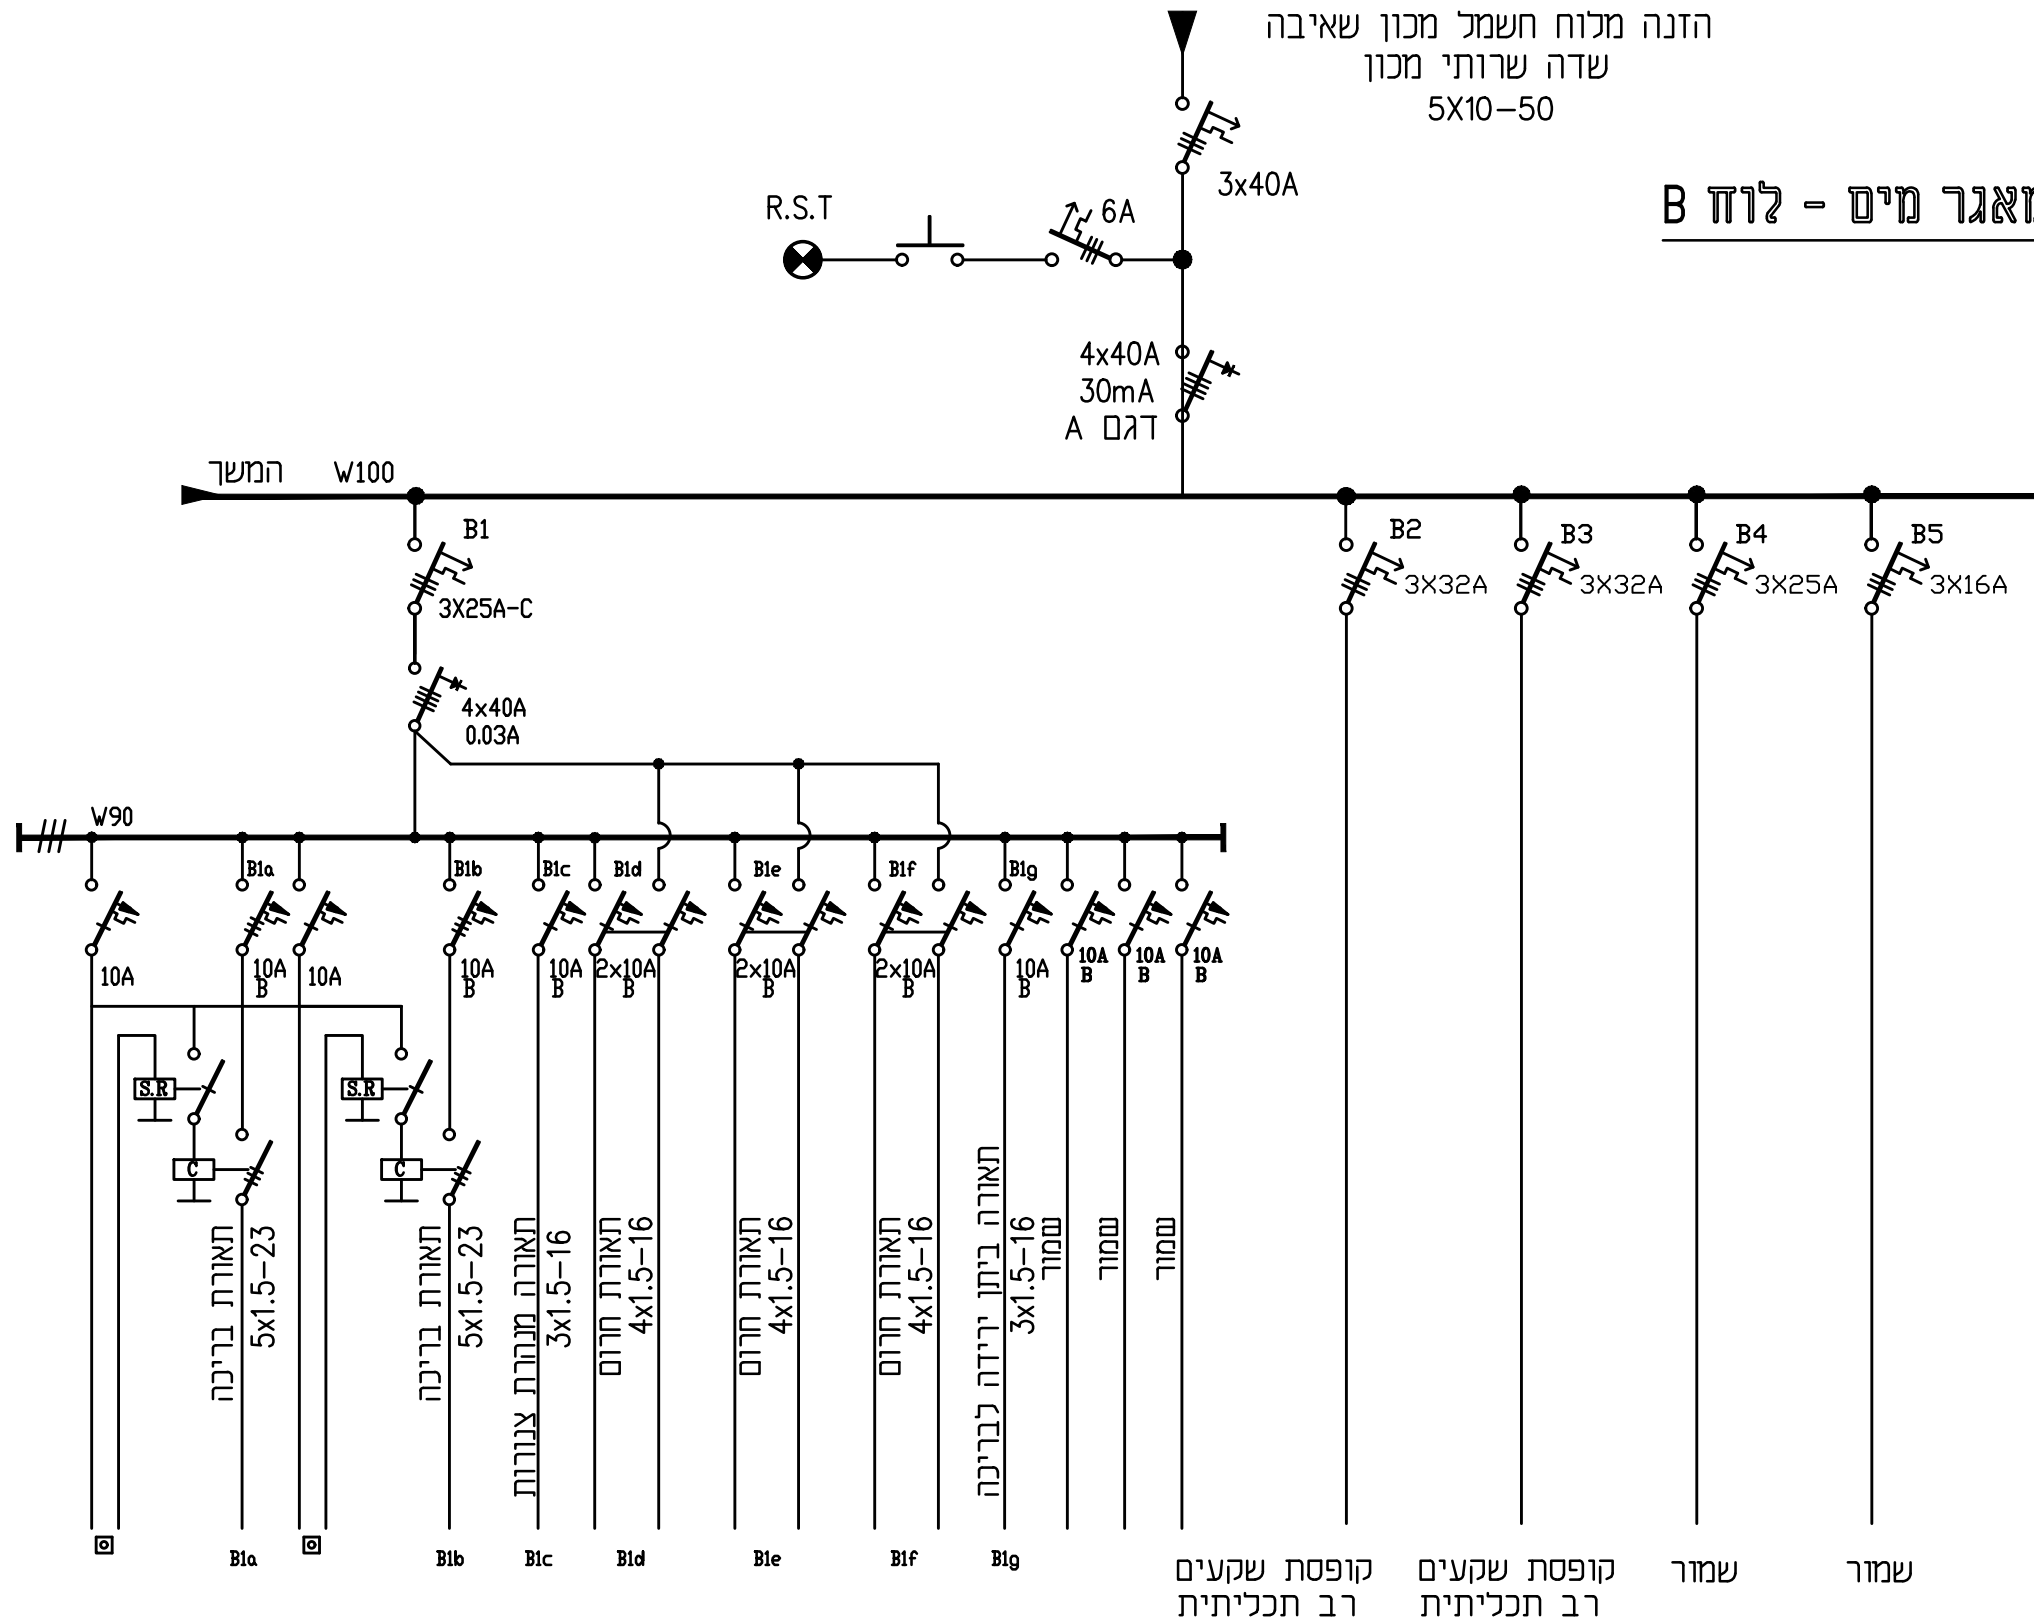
הזנה מלוח חשמל מכון שאיבה
שדה שרותי מכון
5X10-50

3x40A

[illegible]אגר מים - לוח B

R.S.T

6A

4x40A
30mA
דגם A

המשך W100

B1
3X25A-C

4x40A
0.03A

B2 3X32A
B3 3X32A
B4 3X25A
B5 3X16A

W90

B1a B1b B1c B1d B1e B1f B1g

10A
10A B
10A
10A B
10A B
2x10A B
2x10A B
2x10A B
10A B
10A B
10A B
10A B

S.R
C
S.R
C

תאורת בריכה 5x1.5-23
תאורת בריכה 5x1.5-23
תאורה מנהרת צנורות 3x1.5-16
תאורת חרום 4x1.5-16
תאורת חרום 4x1.5-16
תאורת חרום 4x1.5-16
תאורה ביתן ירידה לבריכה 3x1.5-16
שמור
שמור
שמור

B1a B1b B1c B1d B1e B1f B1g

קופסת שקעים רב תכליתית
קופסת שקעים רב תכליתית
שמור
שמור